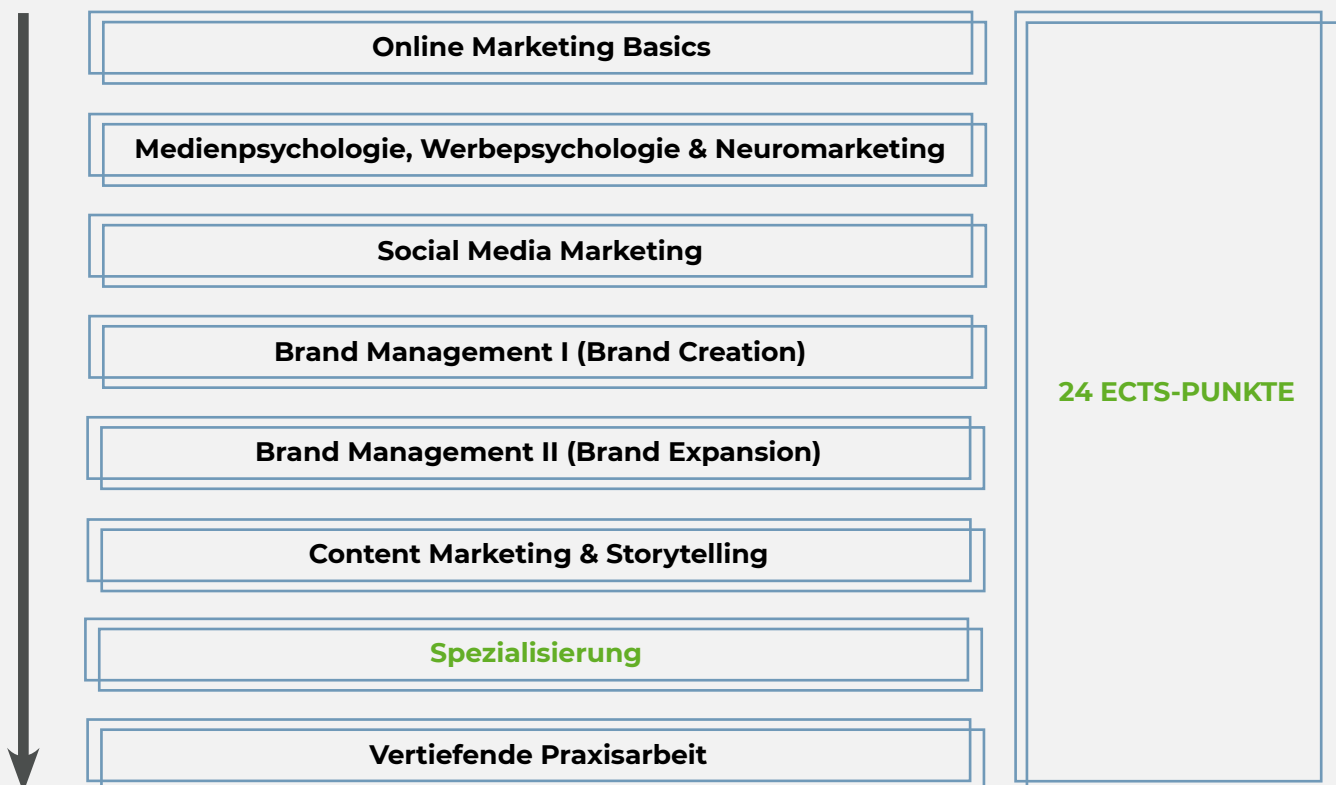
Online Marketing Basics

Medienpsychologie, Werbepsychologie & Neuromarketing

Social Media Marketing

Brand Management I (Brand Creation)

Brand Management II (Brand Expansion)

Content Marketing & Storytelling

Spezialisierung

Vertiefende Praxisarbeit

24 ECTS-PUNKTE